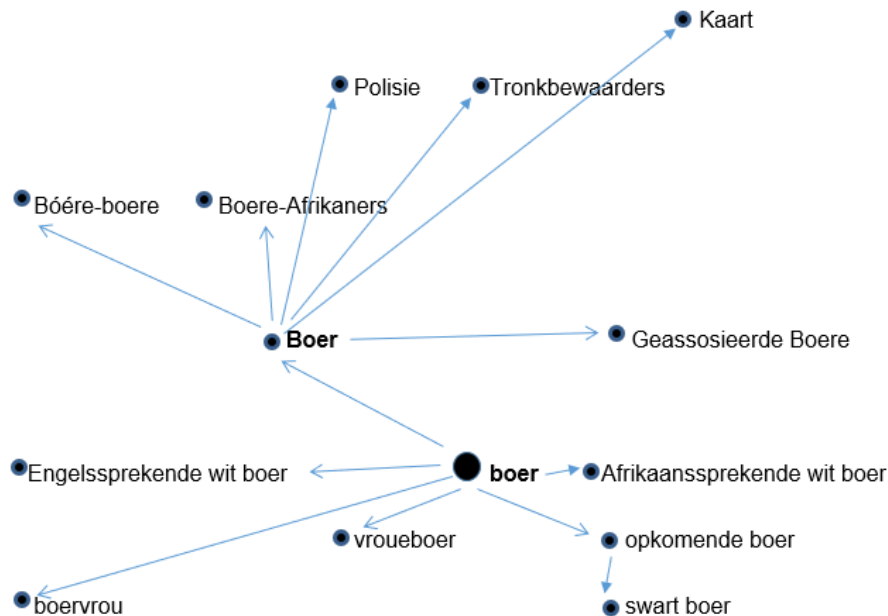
Kaart

Polisie

Tronkbewaarders

Bóére-boere

Boere-Afrikaners

**Boer**

Geassosieerde Boere

Engelssprekende wit boer

**boer**

Afrikaanssprekende wit boer

vroueboer

opkomende boer

boervrou

swart boer